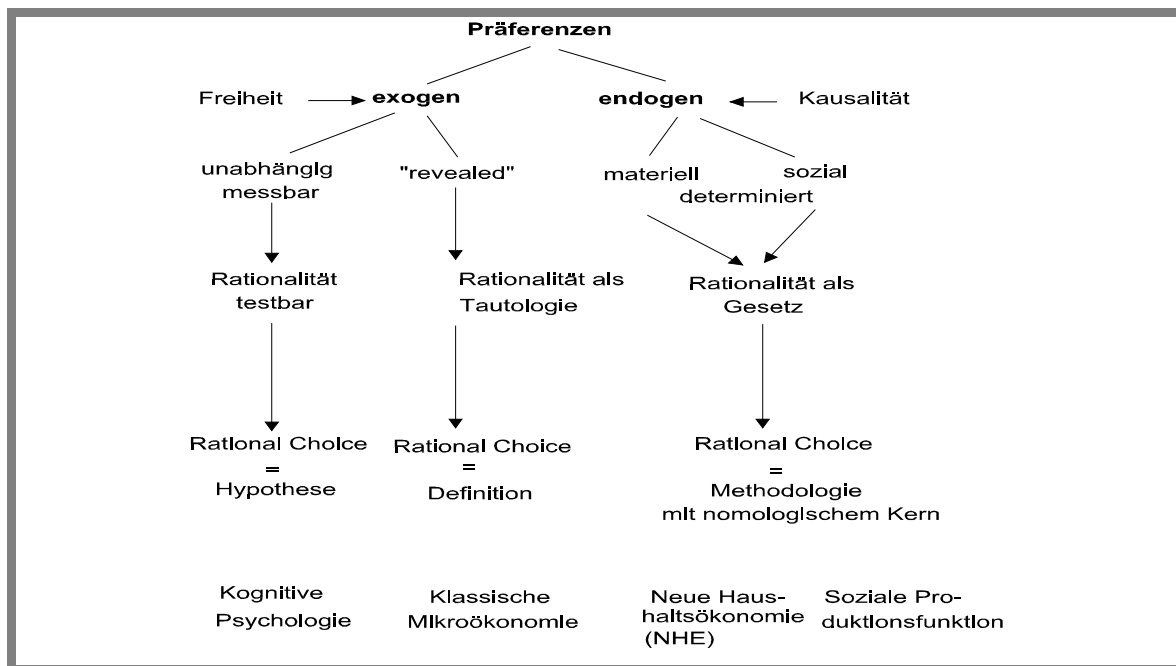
Präferenzen

Freiheit exogen

endogen Kausalität

unabhänglg messbar

"revealed"

materiell

sozial determiniert

Rationalität testbar

Rationalität als Tautologie

Rationalität als Gesetz

Ratlonal Cholce = Hypothese

Rational Choice = Definition

Ratlonal Cholce = Methodologie mlt nomologlschem Kern

Kognitive Psychologie

Klassische Mlkroökonomle

Neue Haushaltsökonomie (NHE)

Soziale Produktlonsfunktlon